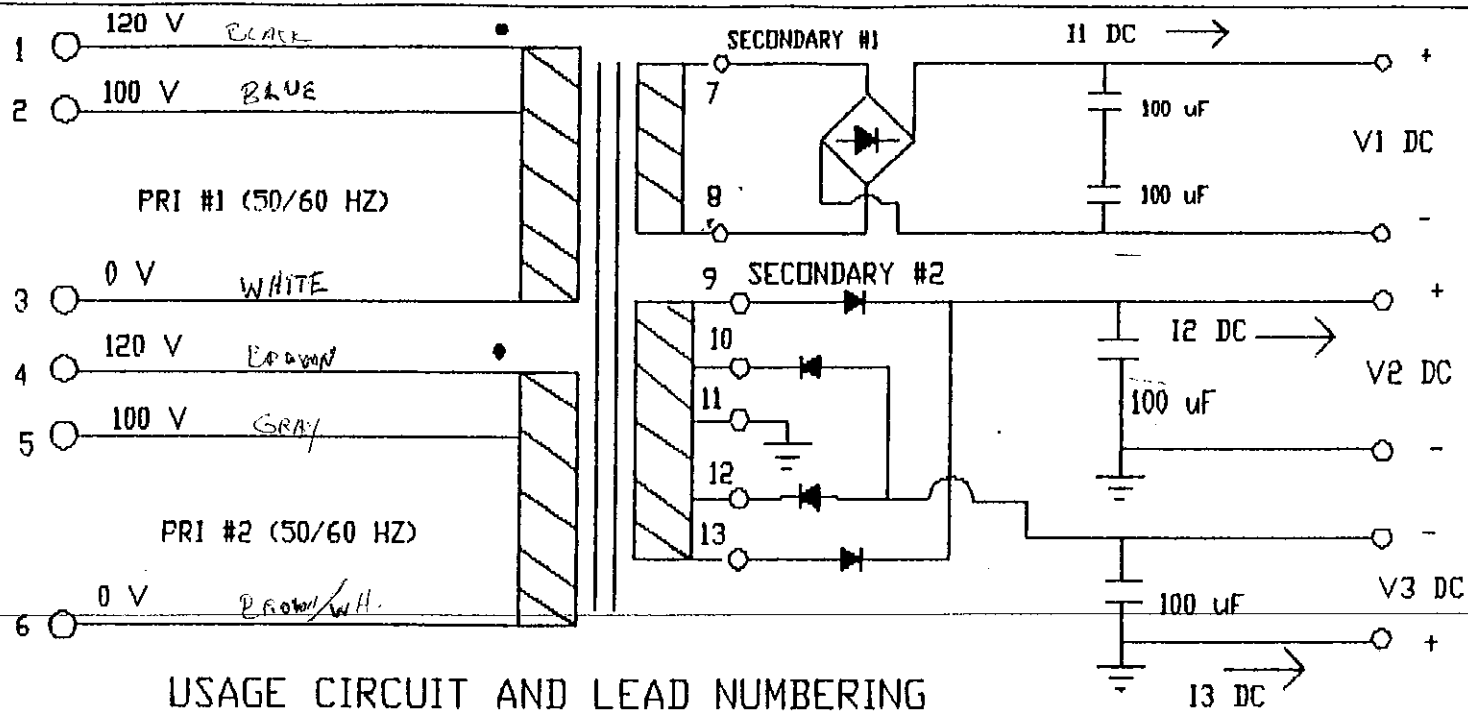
1 120 V BLACK

2 100 V BLUE

PRI #1 (50/60 HZ)

3 0 V WHITE

4 120 V BROWN

5 100 V GRAY

PRI #2 (50/60 HZ)

6 0 V BROWN/WH.

SECONDARY #1

7

8

I1 DC

100 uF

100 uF

V1 DC

+

-

9 SECONDARY #2

10

11

12

13

I2 DC

100 uF

V2 DC

+

-

-

100 uF

V3 DC

+

I3 DC

USAGE CIRCUIT AND LEAD NUMBERING